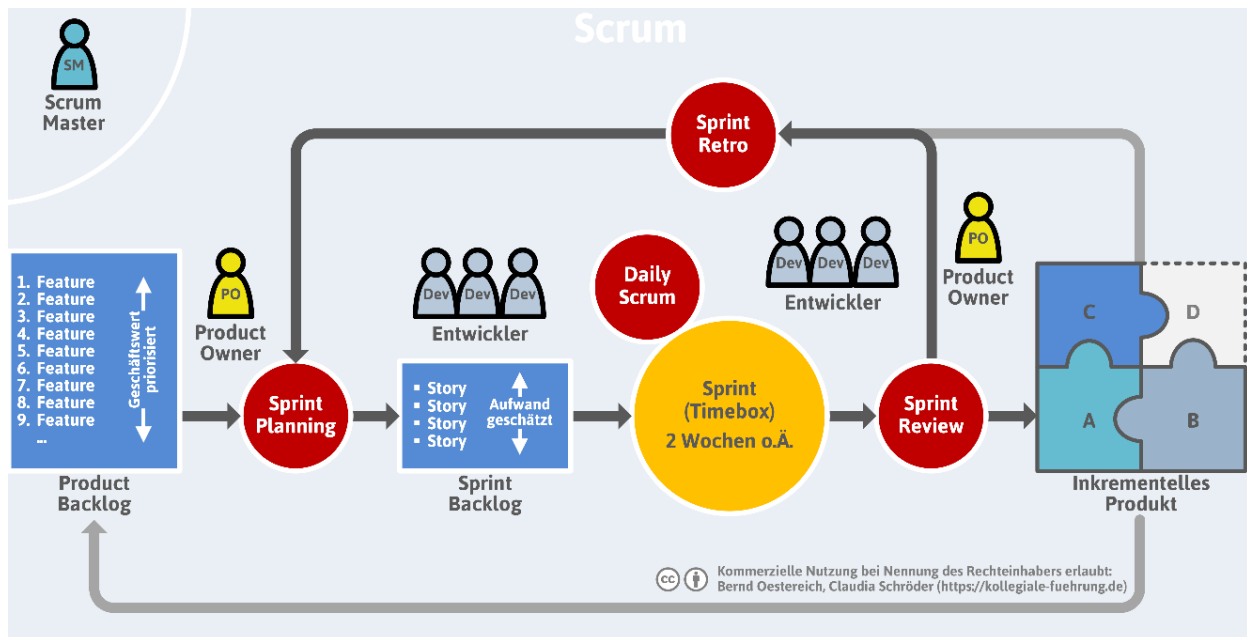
Scrum

SM
Scrum Master

Sprint Retro

1. Feature
2. Feature
3. Feature
4. Feature
5. Feature
6. Feature
7. Feature
8. Feature
9. Feature
...

Geschäftswert priorisiert

Product Backlog

PO
Product Owner

Sprint Planning

Dev Dev Dev
Entwickler

▪ Story
▪ Story
▪ Story
▪ Story

Aufwand geschätzt

Sprint Backlog

Daily Scrum

Sprint (Timebox)
2 Wochen o.Ä.

Dev Dev Dev
Entwickler

Sprint Review

PO
Product Owner

C
D
A
B

Inkrementelles Produkt

Kommerzielle Nutzung bei Nennung des Rechteinhabers erlaubt: Bernd Oestereich, Claudia Schröder (https://kollegiale-fuehrung.de)